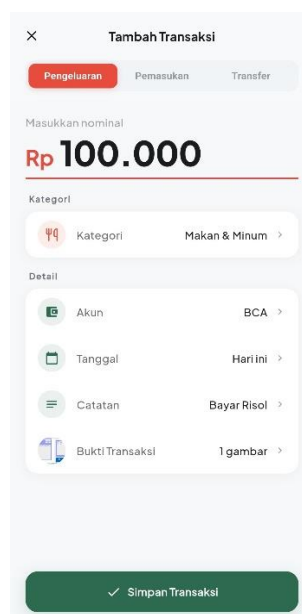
×
Tambah Transaksi

Pengeluaran
Pemasukan
Transfer

Masukkan nominal
Rp 100.000

Kategori
Kategori
Makan & Minum >

Detail
Akun
BCA >
Tanggal
Hari ini >
Catatan
Bayar Risol >
Bukti Transaksi
1 gambar >

✓ Simpan Transaksi